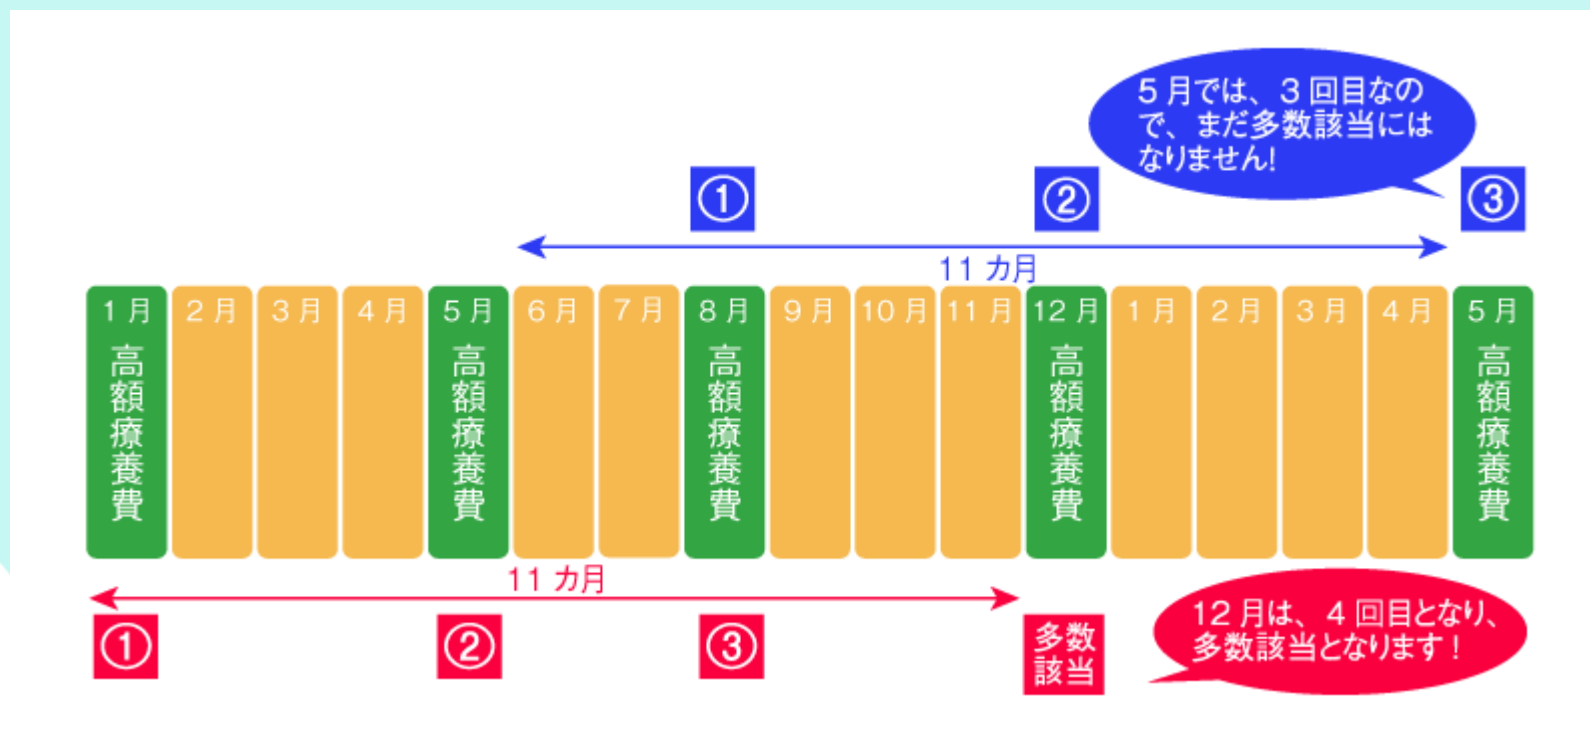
5月では、3回目なので、まだ多数該当にはなりません!

①
②
③

11 カ月

| 1月 高額療養費 | 2月 | 3月 | 4月 | 5月 高額療養費 | 6月 | 7月 | 8月 高額療養費 | 9月 | 10月 | 11月 | 12月 高額療養費 | 1月 | 2月 | 3月 | 4月 | 5月 高額療養費 |
|---|---|---|---|---|---|---|---|---|---|---|---|---|---|---|---|---|

11 カ月

①
②
③
多数該当

12月は、4回目となり、多数該当となります!